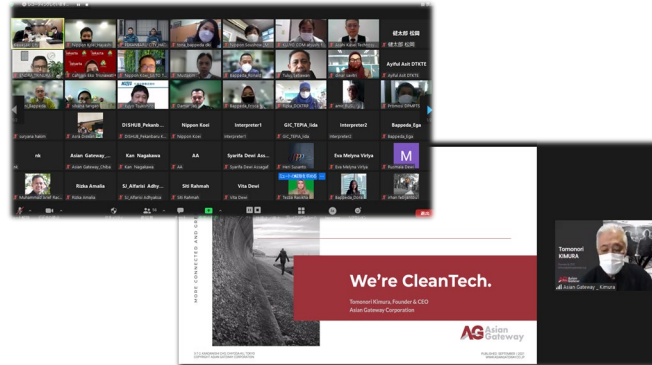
健太郎 松岡
Ayiful Asit DTKTE
DISHUB_Pekanb...
Nippon Koei
GIC_TEPIA_Iida
Interpreter1
Interpreter2
Bappeda_Ega
nk
Asian Gateway_Chiba
Kan Nagakawa
AA
Syarifa Dewi Ass...
Eva Melyna Virlya
M
Rizka Amalia
SJ_Alfarisi Adhy...
Siti Rahmah
Vita Dewi

MORE CONNECTED AND CLEANER

We're CleanTech.

Tomonori Kimura, Founder & CEO
Asian Gateway Corporation

AG Asian Gateway

Tomonori KIMURA
Asian Gateway_Kimura